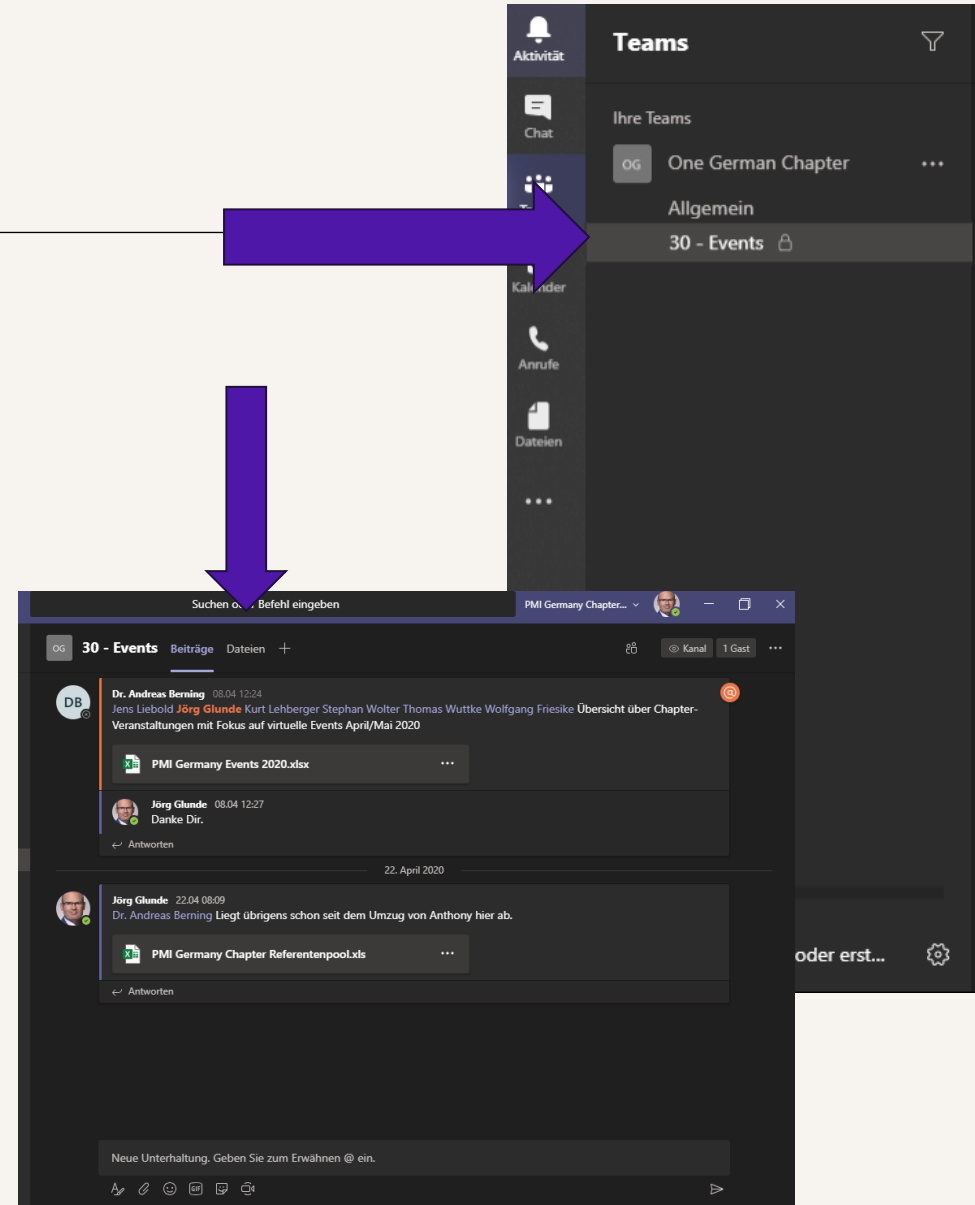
Aktivität

Chat

T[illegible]

Ka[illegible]nder

Anrufe

Dateien

•••

Teams

Ihre Teams

OG One German Chapter •••

Allgemein

30 - Events

oder erst...

Suchen o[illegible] Befehl eingeben

PMI Germany Chapter...

OG 30 - Events Beiträge Dateien +

Kanal 1 Gast •••

DB Dr. Andreas Berning 08.04 12:24
Jens Liebold Jörg Glunde Kurt Lehberger Stephan Wolter Thomas Wuttke Wolfgang Friesike Übersicht über Chapter-Veranstaltungen mit Fokus auf virtuelle Events April/Mai 2020

PMI Germany Events 2020.xlsx •••

Jörg Glunde 08.04 12:27
Danke Dir.

Antworten

22. April 2020

Jörg Glunde 22.04 08:09
Dr. Andreas Berning Liegt übrigens schon seit dem Umzug von Anthony hier ab.

PMI Germany Chapter Referentenpool.xls •••

Antworten

Neue Unterhaltung. Geben Sie zum Erwähnen @ ein.